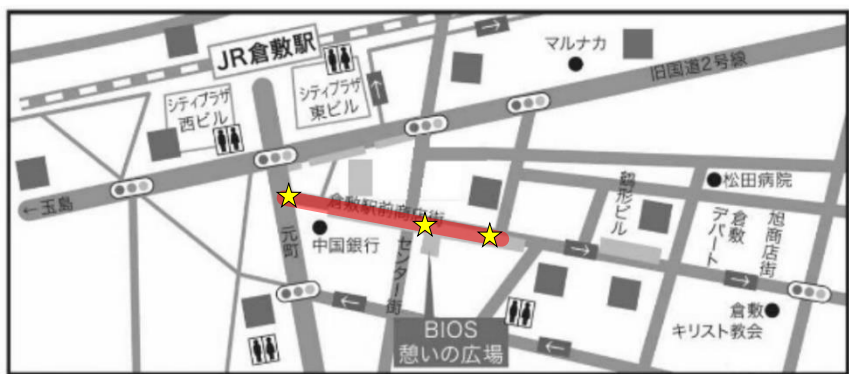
JR倉敷駅

マルナカ

旧国道2号線

シティプラザ西ビル

シティプラザ東ビル

←玉島

倉敷駅前商店街

元町

中国銀行

センター街

鶴形ビル

松田病院

倉敷デパート

旭商店街

倉敷キリスト教会

BIOS
憩いの広場